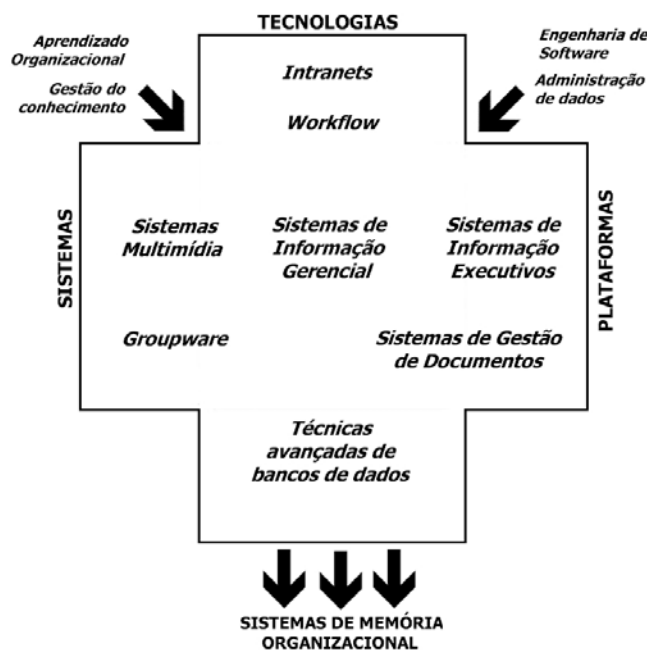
TECNOLOGIAS

Aprendizado Organizacional

Gestão do conhecimento

Engenharia de Software

Administração de dados

Intranets

Workflow

SISTEMAS

Sistemas Multimídia

Sistemas de Informação Gerencial

Sistemas de Informação Executivos

PLATAFORMAS

Groupware

Sistemas de Gestão de Documentos

Técnicas avançadas de bancos de dados

SISTEMAS DE MEMÓRIA ORGANIZACIONAL